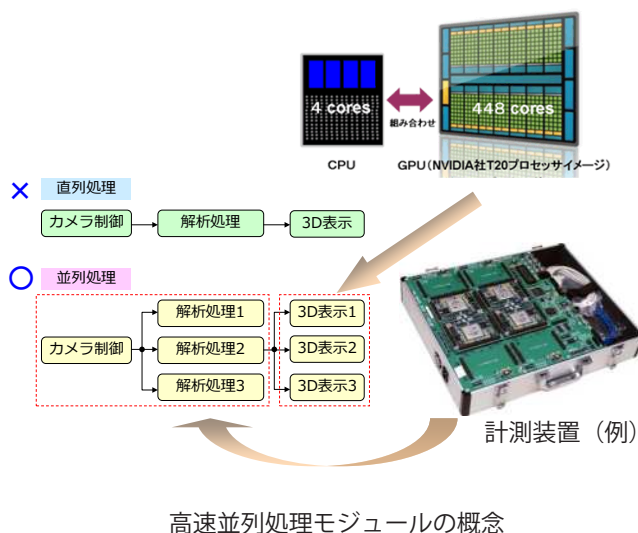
4 cores

組み合わせ

448 cores

CPU

GPU（NVIDIA社T20プロセッサイメージ）

×　直列処理

カメラ制御

解析処理

3D表示

○　並列処理

カメラ制御

解析処理1

解析処理2

解析処理3

3D表示1

3D表示2

3D表示3

計測装置（例）

高速並列処理モジュールの概念